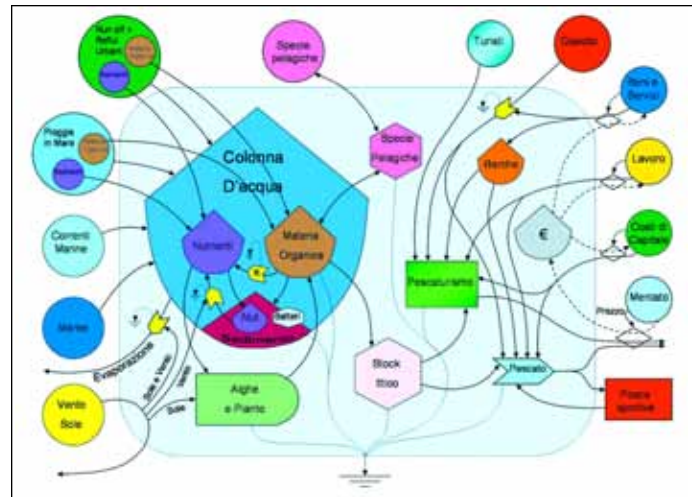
Nutrienti + Reflui Urbani
Materia Organica
Nutrienti
Spiagge in Mare
Materia
Nutrienti
Specie pelagiche
Specie Pelagiche
Turisti
Crediti
Beni e Servizi
Colonna D'acqua
Correnti Marine
Nutrienti
Materia Organica
Rendite
Lavoro
€
Costi di Capitale
Maree
Nutr.
Batteri
Sedimentazione
Pescaturismo
Mercato
Prezzo
Evaporazione
Sole e Vento
Vento
Sole
Stock ittico
Pescato
Pesca sportiva
Vento Sole
Alghe e Plancto